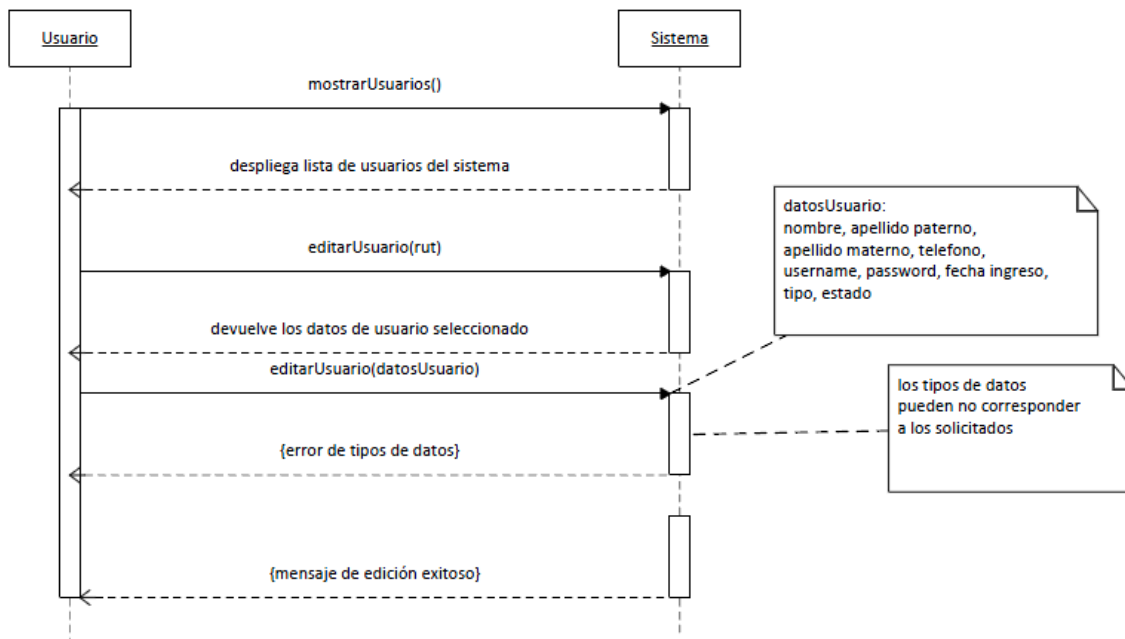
Usuario

Sistema

mostrarUsuarios()

despliega lista de usuarios del sistema

datosUsuario:
nombre, apellido paterno, apellido materno, telefono, username, password, fecha ingreso, tipo, estado

editarUsuario(rut)

devuelve los datos de usuario seleccionado

editarUsuario(datosUsuario)

los tipos de datos pueden no corresponder a los solicitados

{error de tipos de datos}

{mensaje de edición exitoso}